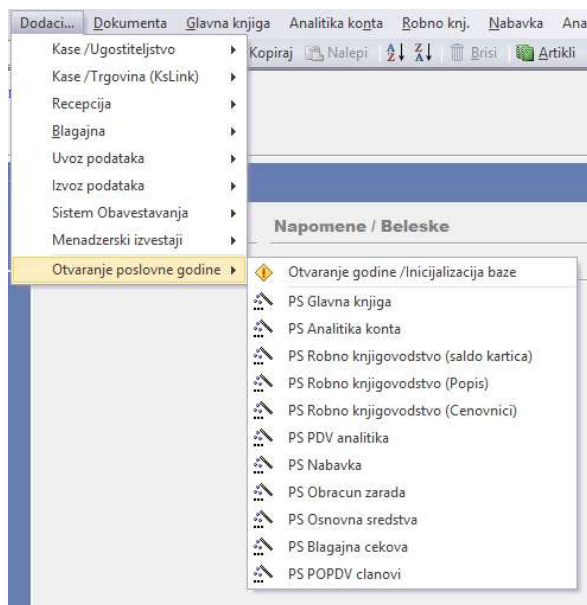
Dodaci... Dokumenta Glavna knjiga Analitika konta Robno knj. Nabavka Ana

Kase /Ugostiteljstvo
Kase /Trgovina (KsLink)
Recepcija
Blagajna
Uvoz podataka
Izvoz podataka
Sistem Obavestavanja
Menadzerski izvestaji
Otvaranje poslovne godine

Kopiraj Nalepi Brisi Artikli

Napomene / Beleske

Otvaranje godine /Inicijalizacija baze
PS Glavna knjiga
PS Analitika konta
PS Robno knjigovodstvo (saldo kartica)
PS Robno knjigovodstvo (Popis)
PS Robno knjigovodstvo (Cenovnici)
PS PDV analitika
PS Nabavka
PS Obracun zarada
PS Osnovna sredstva
PS Blagajna cekova
PS POPDV clanovi